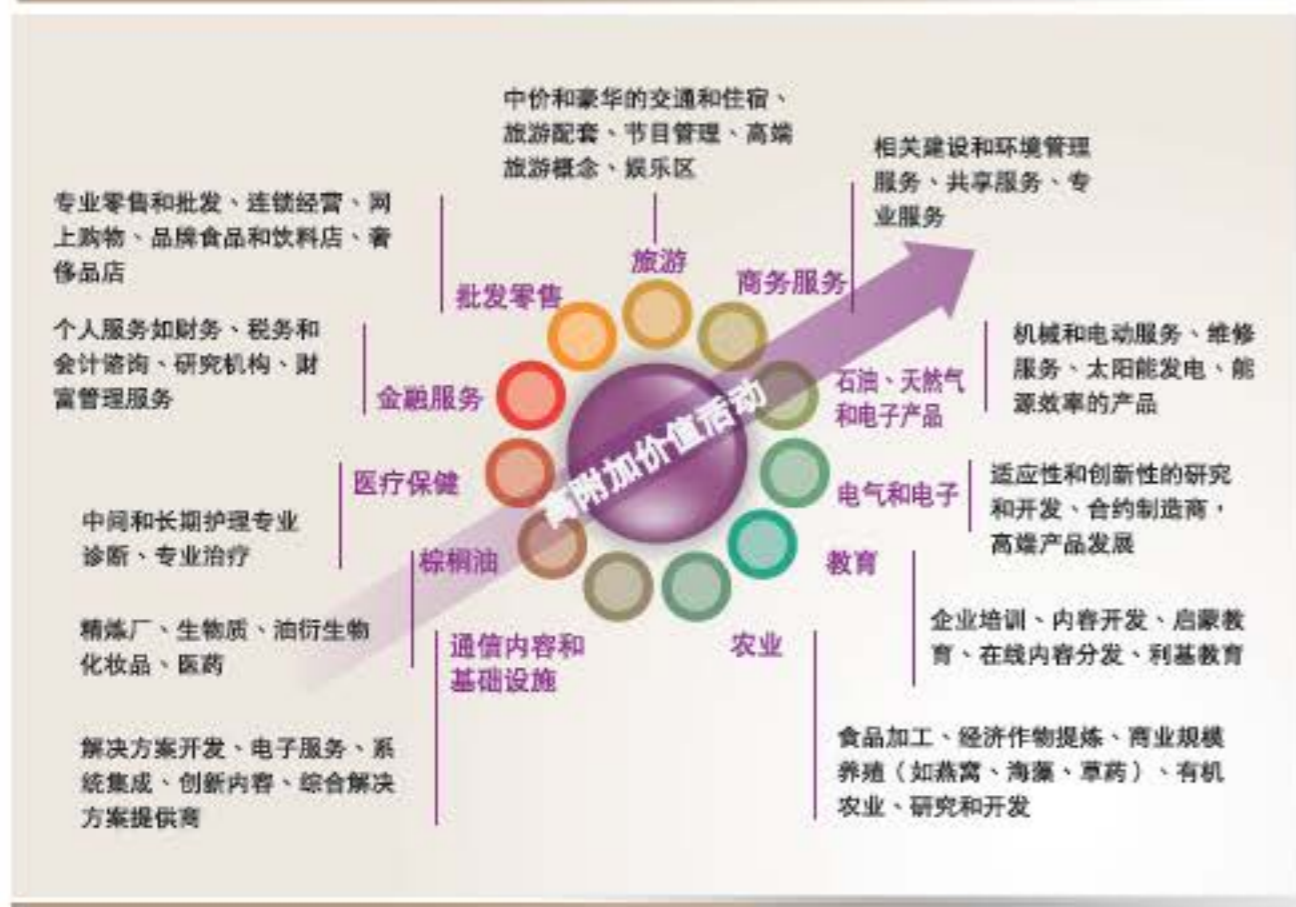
中价和豪华的交通和住宿、旅游配套、节目管理、高端旅游概念、娱乐区

相关建设和环境管理服务、共享服务、专业服务

专业零售和批发、连锁经营、网上购物、品牌食品和饮料店、奢侈品店

旅游

商务服务

批发零售

个人服务如财务、税务和会计咨询、研究机构、财富管理服务

机械和电动服务、维修服务、太阳能发电、能源效率的产品

金融服务

高附加价值活动

石油、天然气和电子产品

医疗保健

电气和电子

适应性和创新性的研究和开发、合约制造商，高端产品发展

中间和长期护理专业诊断、专业治疗

棕榈油

教育

精炼厂、生物质、油衍生物化妆品、医药

通信内容和基础设施

农业

企业培训、内容开发、启蒙教育、在线内容分发、利基教育

解决方案开发、电子服务、系统集成、创新内容、综合解决方案提供商

食品加工、经济作物提炼、商业规模养殖（如燕窝、海藻、草药）、有机农业、研究和开发